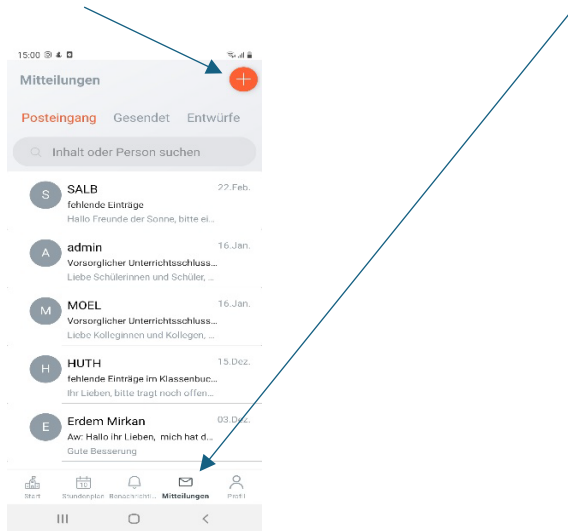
15:00

Mitteilungen

+

Posteingang Gesendet Entwürfe

Inhalt oder Person suchen

S SALB 22.Feb.
fehlende Einträge
Hallo Freunde der Sonne, bitte ei...

A admin 16.Jan.
Vorsorglicher Unterrichtsschluss...
Liebe Schülerinnen und Schüler, ...

M MOEL 16.Jan.
Vorsorglicher Unterrichtsschluss...
Liebe Kolleginnen und Kollegen, ...

H HUTH 15.Dez.
fehlende Einträge im Klassenbuc...
Ihr Lieben, bitte tragt noch offen...

E Erdem Mirkan 03.Dez.
Aw: Hallo ihr Lieben, mich hat d...
Gute Besserung

Start Stundenplan Benachrichti... Mitteilungen Profil

15